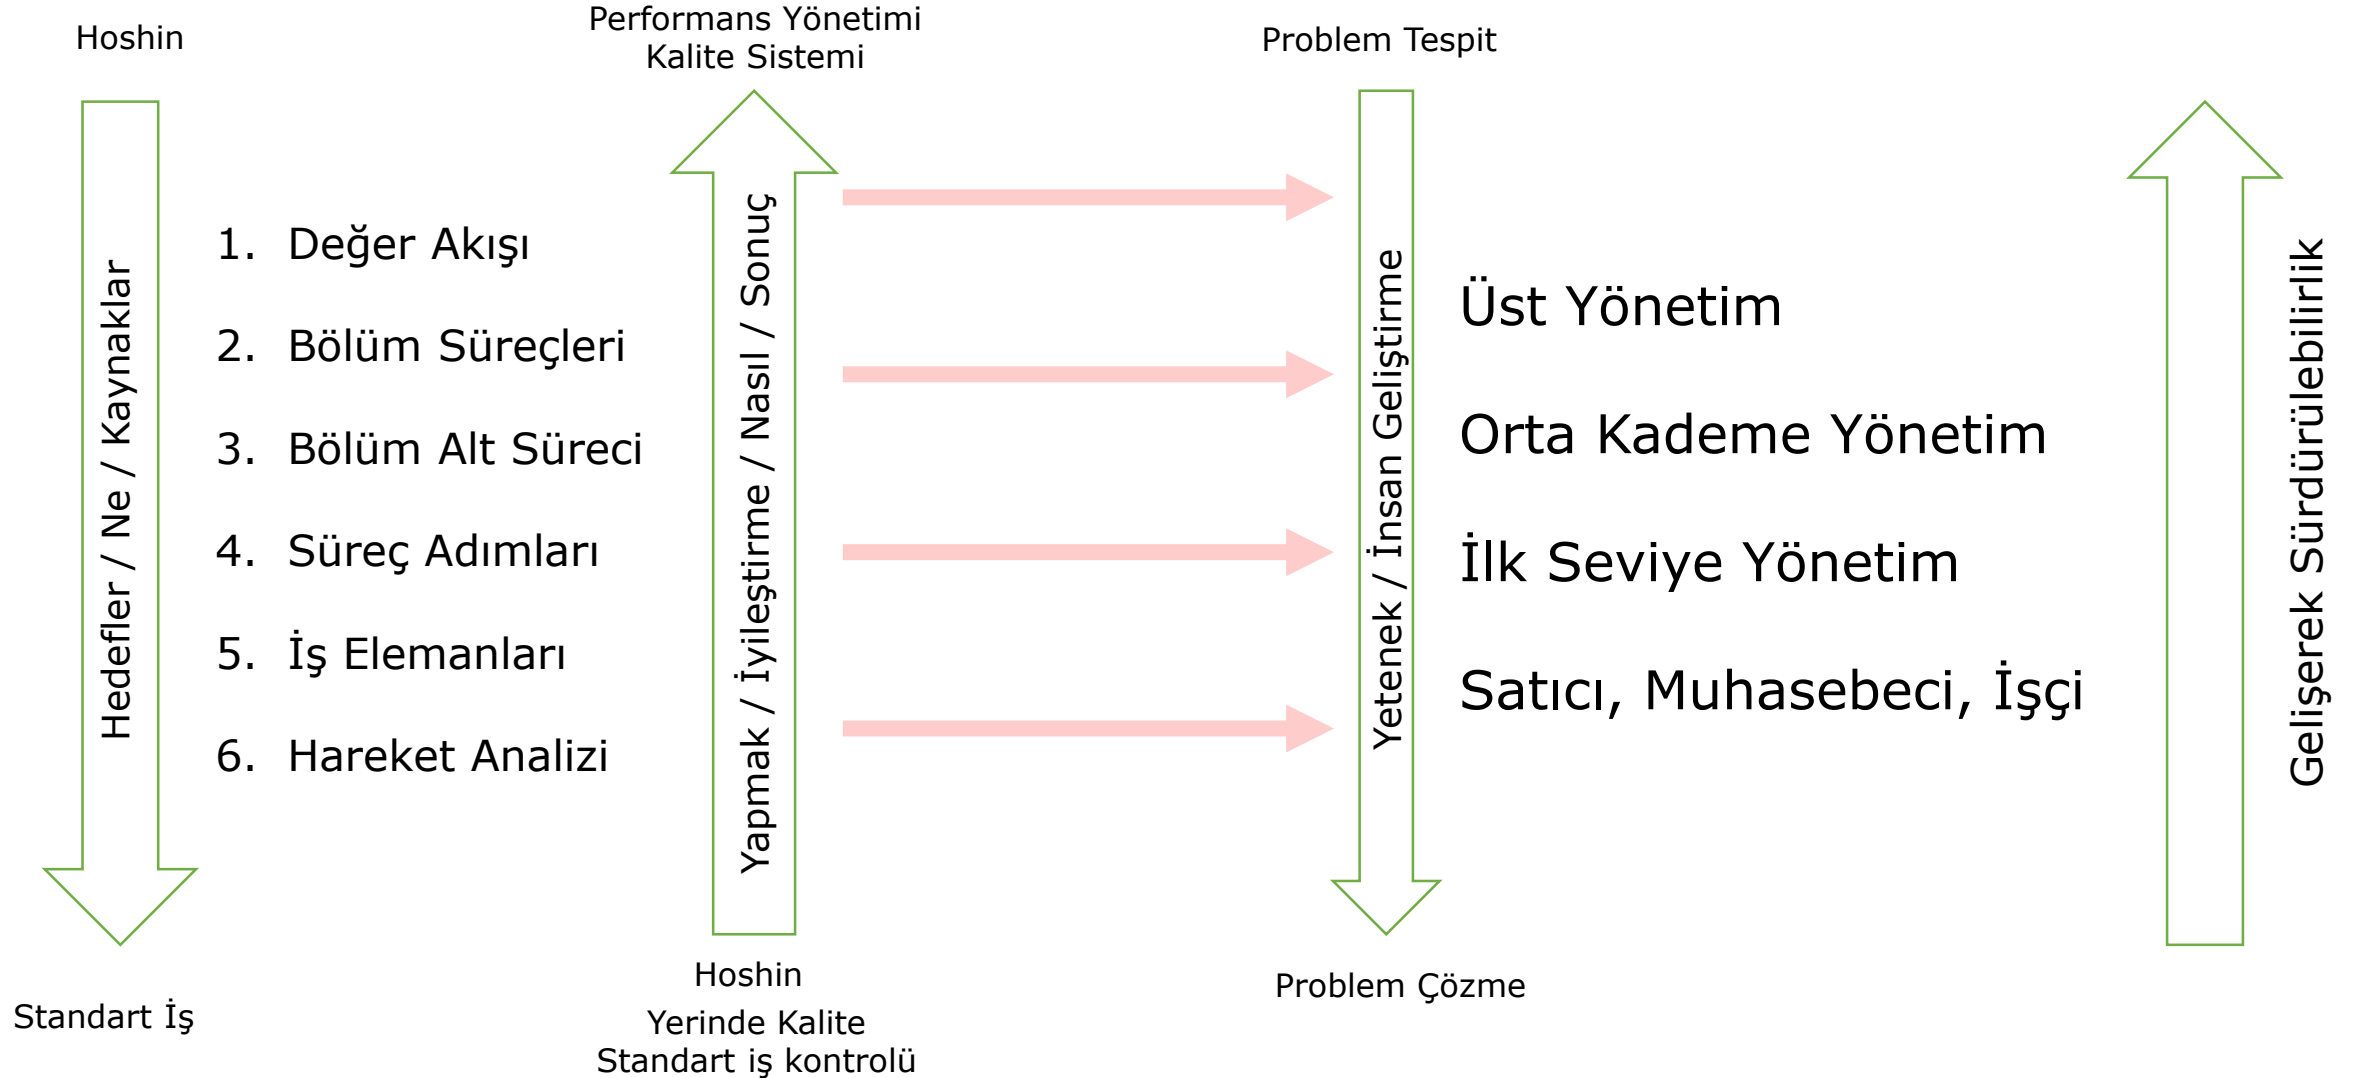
Hoshin

Performans Yönetimi
Kalite Sistemi

Problem Tespit

Hedefler / Ne / Kaynaklar

1. Değer Akışı
2. Bölüm Süreçleri
3. Bölüm Alt Süreci
4. Süreç Adımları
5. İş Elemanları
6. Hareket Analizi

Yapmak / İyileştirme / Nasıl / Sonuç

Yetenek / İnsan Geliştirme

Üst Yönetim
Orta Kademe Yönetim
İlk Seviye Yönetim
Satıcı, Muhasebeci, İşçi

Gelişerek Sürdürülebilirlik

Standart İş

Hoshin
Yerinde Kalite
Standart iş kontrolü

Problem Çözme